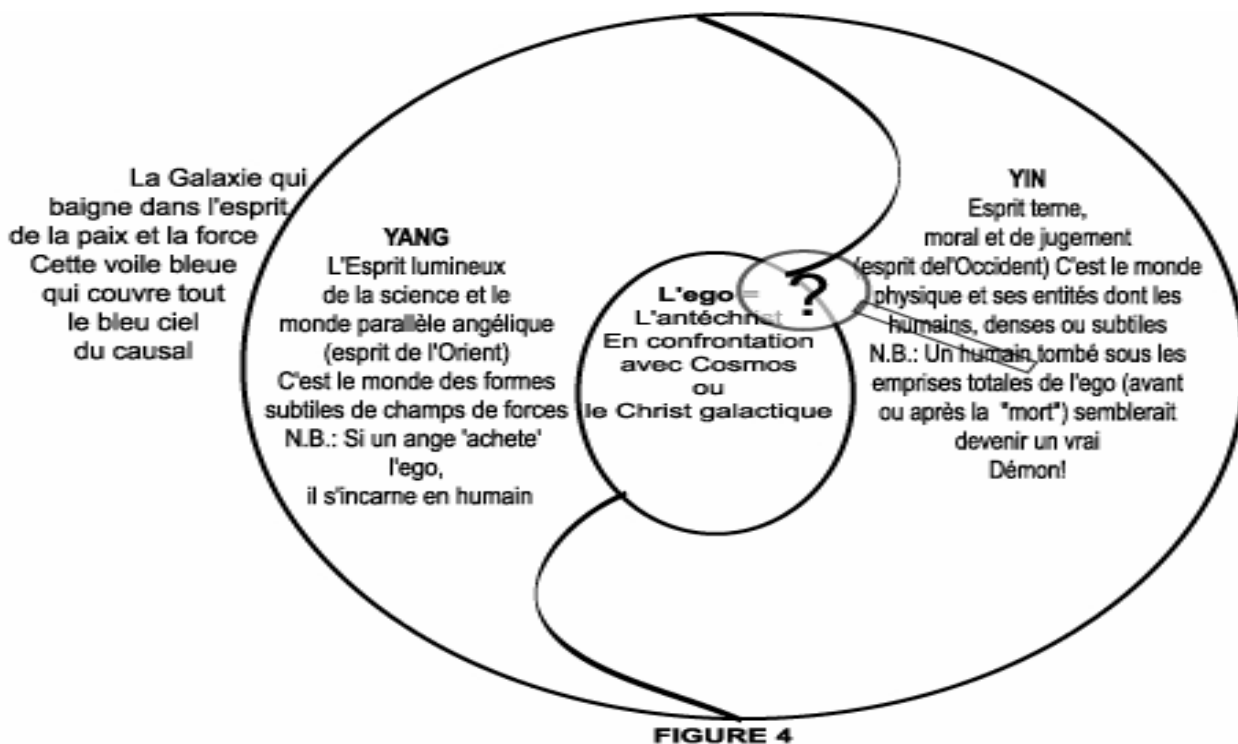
La Galaxie qui baigne dans l'esprit, de la paix et la force Cette voile bleue qui couvre tout le bleu ciel du causal

YANG
L'Esprit lumineux de la science et le monde parallèle angélique (esprit de l'Orient) C'est le monde des formes subtiles de champs de forces N.B.: Si un ange 'achete' l'ego, il s'incarne en humain

L'ego = L'antéchrist En confrontation avec Cosmos ou le Christ galactique

?

YIN
Esprit terne, moral et de jugement (esprit del'Occident) C'est le monde physique et ses entités dont les humains, denses ou subtiles N.B.: Un humain tombé sous les emprises totales de l'ego (avant ou après la "mort") semblerait devenir un vrai Démon!

FIGURE 4